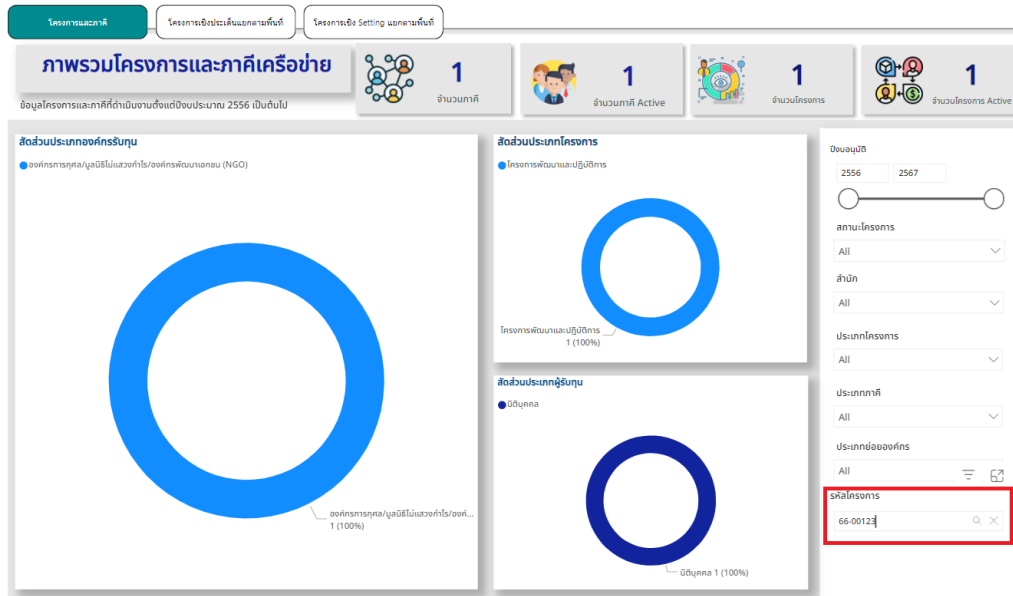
โครงการและภาคี | โครงการเชิงประเด็นแยกตามพื้นที่ | โครงการเชิง Setting แยกตามพื้นที่

ภาพรวมโครงการและภาคีเครือข่าย

ข้อมูลโครงการและภาคีที่ดำเนินงานตั้งแต่ปีงบประมาณ 2556 เป็นต้นไป

1
จำนวนภาคี

1
จำนวนภาคี Active

1
จำนวนโครงการ

1
จำนวนโครงการ Active

สัดส่วนประเภทองค์กรรับทุน

องค์กรการกุศล/มูลนิธิไม่แสวงกำไร/องค์กรพัฒนาเอกชน (NGO)

องค์กรการกุศล/มูลนิธิไม่แสวงกำไร/องค์... 1 (100%)

สัดส่วนประเภทโครงการ

โครงการพัฒนาและปฏิบัติการ

โครงการพัฒนาและปฏิบัติการ 1 (100%)

สัดส่วนประเภทผู้รับทุน

นิติบุคคล

นิติบุคคล 1 (100%)

ปีอนุมัติ
2556
2567

สถานะโครงการ
All

สำนัก
All

ประเภทโครงการ
All

ประเภทภาคี
All

ประเภทย่อยองค์กร
All

รหัสโครงการ
66-00123